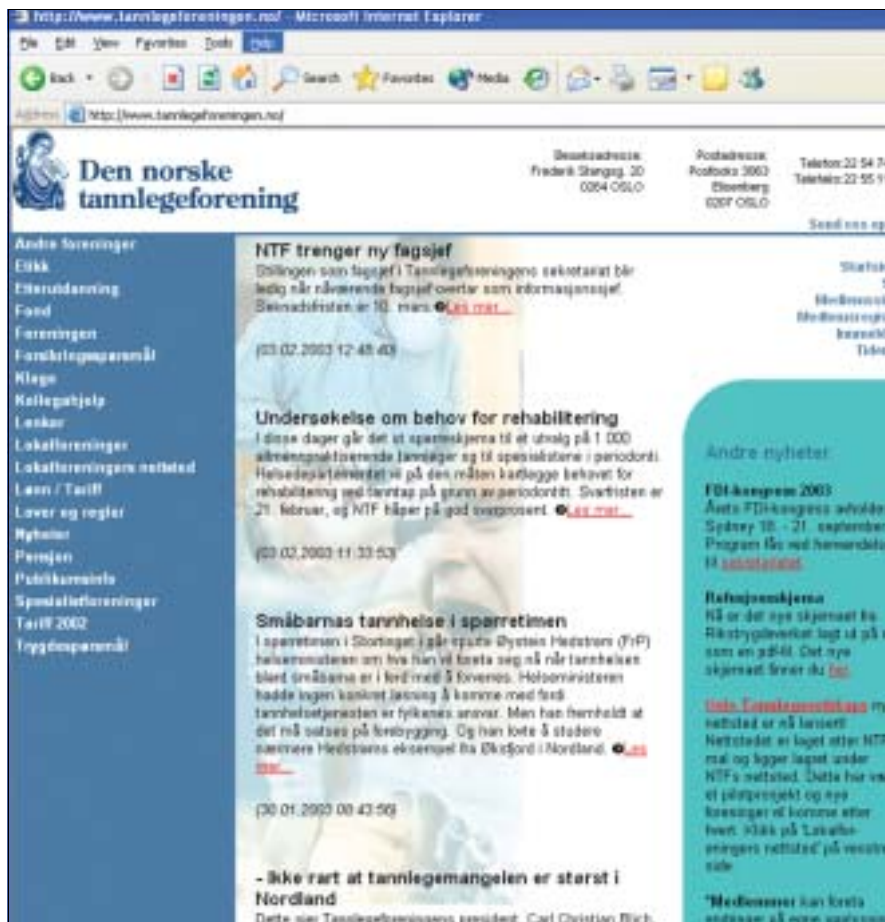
http://www.tannlegeforeningen.no/ - Microsoft Internet Explorer

File Edit View Favorites Tools Help

Back Search Favorites Media

Address http://www.tannlegeforeningen.no/

Den norske tannlegeforening

Besøksadresse: Frederik Stangsg. 20 0264 OSLO

Postadresse: Postboks 3063 Elisenberg 0207 OSLO

Telefon: 22 54 7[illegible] Telefaks: 22 55 1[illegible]

Send oss e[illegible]

Andre foreninger
Etikk
Etterutdanning
Fond
Foreningen
Forsikringsspørsmål
Klage
Kollegahjelp
Lenker
Lokalforeninger
Lokalforeningers nettsted
Lønn / Tariff
Lover og regler
Nyheter
Pensjon
Publikumsinfo
Spesialistforeninger
Tariff 2002
Trygdespørsmål

NTF trenger ny fagsjef
Stillingen som fagsjef i Tannlegeforeningens sekretariat blir ledig når nåværende fagsjef overtar som informasjonssjef. Søknadsfristen er 10. mars. Les mer...

(03.02.2003 12:48:40)

Undersøkelse om behov for rehabilitering
I disse dager går det ut spørreskjema til et utvalg på 1 000 allmennpraktiserende tannleger og til spesialistene i periodonti. Helsedepartementet vil på den måten kartlegge behovet for rehabilitering ved tanntap på grunn av periodontitt. Svarfristen er 21. februar, og NTF håper på god svarprosent. Les mer...

(03.02.2003 11:33:53)

Småbarnas tannhelse i spørretimen
I spørretimen i Stortinget i går spurte Øystein Hedstrøm (FrP) helseministeren om hva han vil foreta seg nå når tannhelsen blant småbarna er i ferd med å forverres. Helseministeren hadde ingen konkret løsning å komme med fordi tannhelsetjenesten er fylkenes ansvar. Men han fremholdt at det må satses på forebygging. Og han lovte å studere nærmere Hedstrøms eksempel fra Økidfjord i Nordland. Les mer...

(30.01.2003 08:43:56)

- Ikke rart at tannlegemangelen er størst i Nordland
Dette sier Tannlegeforeningens president, Carl Christian Blich

Statist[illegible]
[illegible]
Medlemss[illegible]
Medlemsregis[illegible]
Innmeld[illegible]
Tide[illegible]

Andre nyheter

FDI-kongress 2003
Årets FDI-kongress avholde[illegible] Sydney 18. - 21. september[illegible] Program fås ved henvendels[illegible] til sekretariatet.

Refusjonsskjema
Nå er det nye skjemaet fra Rikstrygdeverket lagt ut på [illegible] som en pdf-fil. Det nye skjemaet finner du her.

Oslo Tannlegeforenings ny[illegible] nettsted er nå lansert! Nettstedet er laget etter NTF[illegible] mal og ligger lagret under NTFs nettsted. Dette har v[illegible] et pilotprosjekt og nye foreninger vil komme etter hvert. Klikk på 'Lokalforeningers nettsted' på venstre side

"Medlemmer kan foreta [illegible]